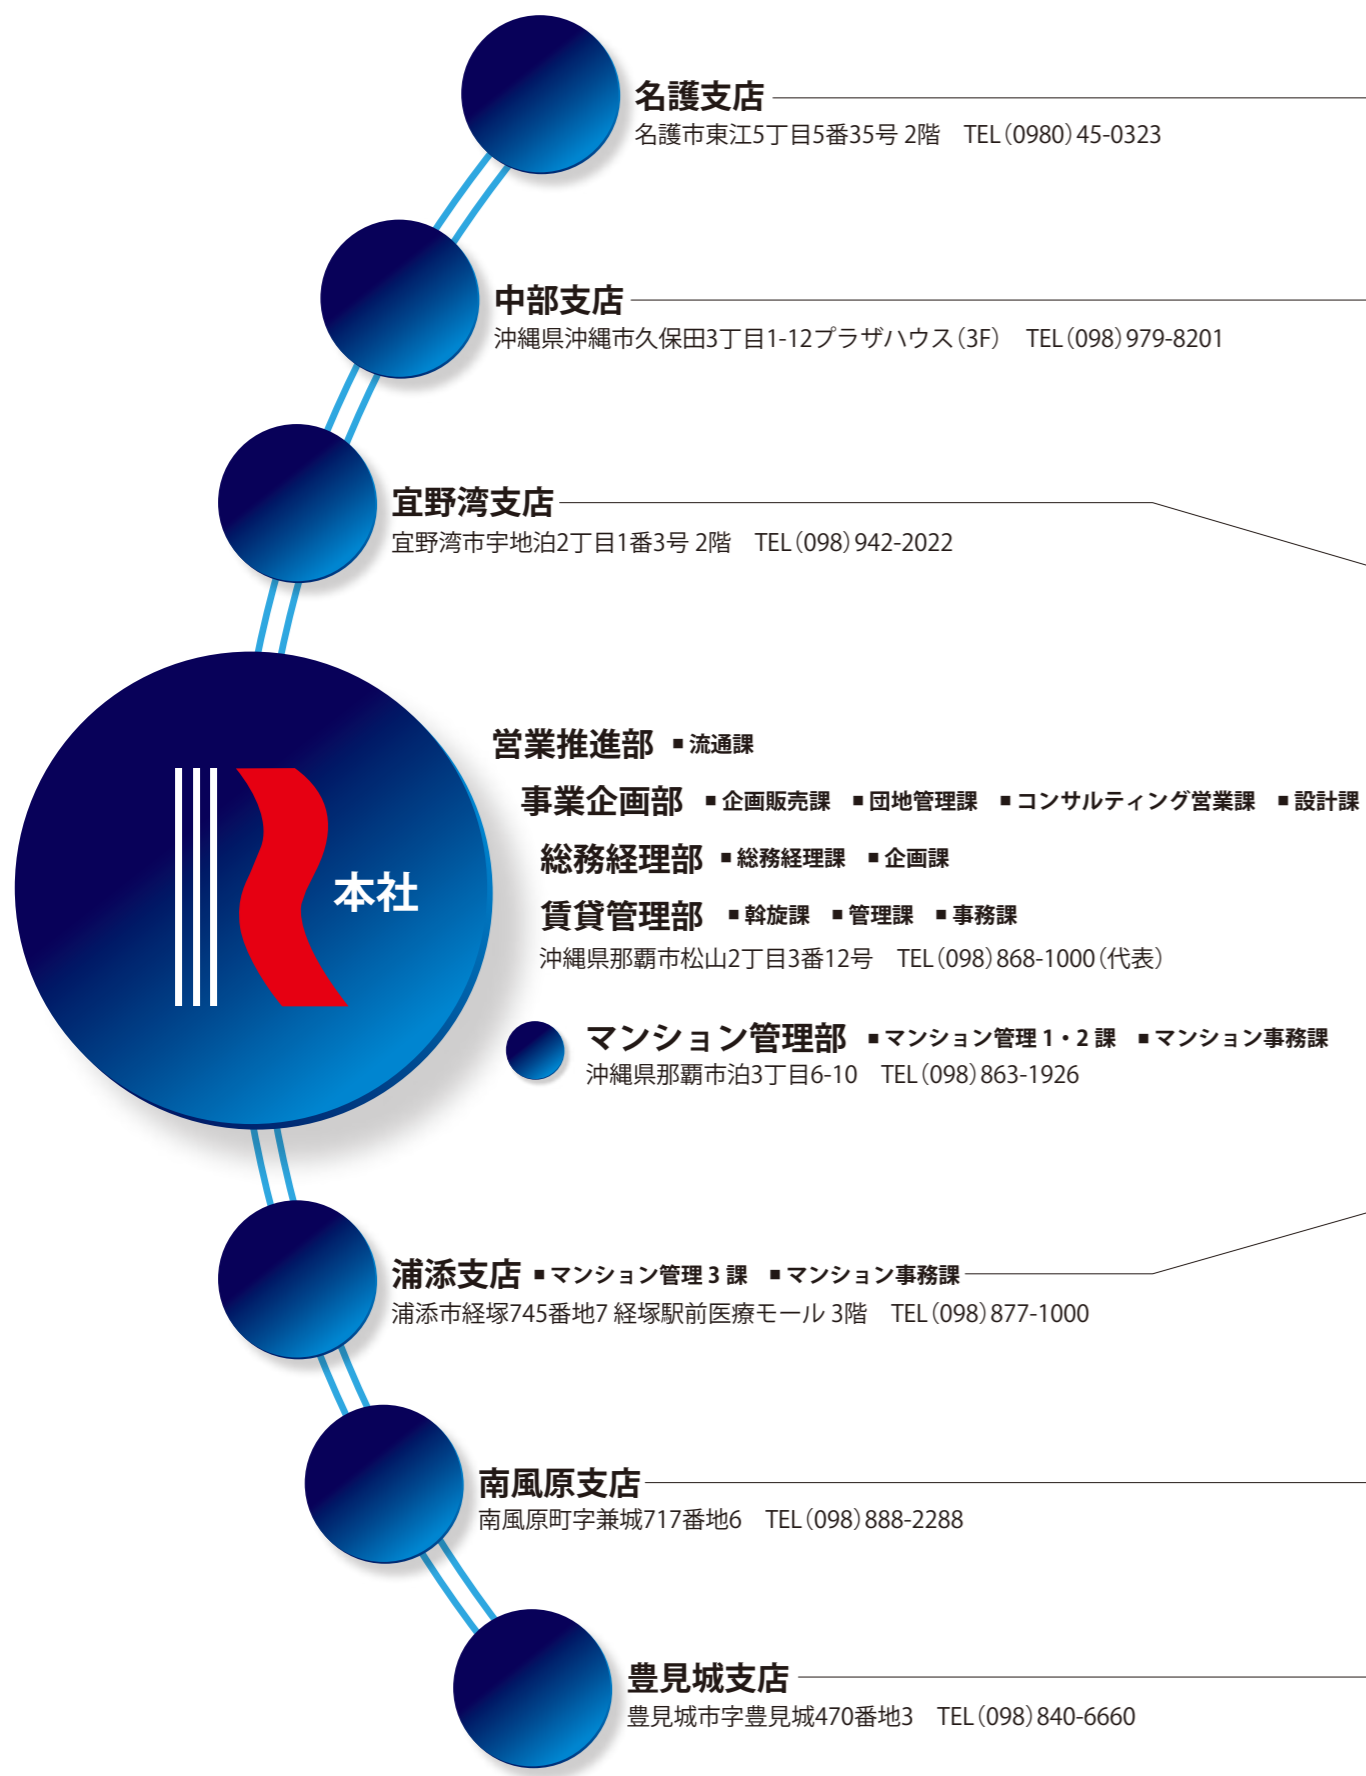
名護支店
名護市東江5丁目5番35号 2階　TEL (0980) 45-0323

中部支店
沖縄県沖縄市久保田3丁目1-12プラザハウス (3F)　TEL (098) 979-8201

宜野湾支店
宜野湾市宇地泊2丁目1番3号 2階　TEL (098) 942-2022

本社

営業推進部 ■流通課
事業企画部 ■企画販売課 ■団地管理課 ■コンサルティング営業課 ■設計課
総務経理部 ■総務経理課 ■企画課
賃貸管理部 ■斡旋課 ■管理課 ■事務課
沖縄県那覇市松山2丁目3番12号　TEL (098) 868-1000 (代表)

マンション管理部 ■マンション管理 1・2 課 ■マンション事務課
沖縄県那覇市泊3丁目6-10　TEL (098) 863-1926

浦添支店 ■マンション管理 3 課 ■マンション事務課
浦添市経塚745番地7 経塚駅前医療モール 3階　TEL (098) 877-1000

南風原支店
南風原町字兼城717番地6　TEL (098) 888-2288

豊見城支店
豊見城市字豊見城470番地3　TEL (098) 840-6660